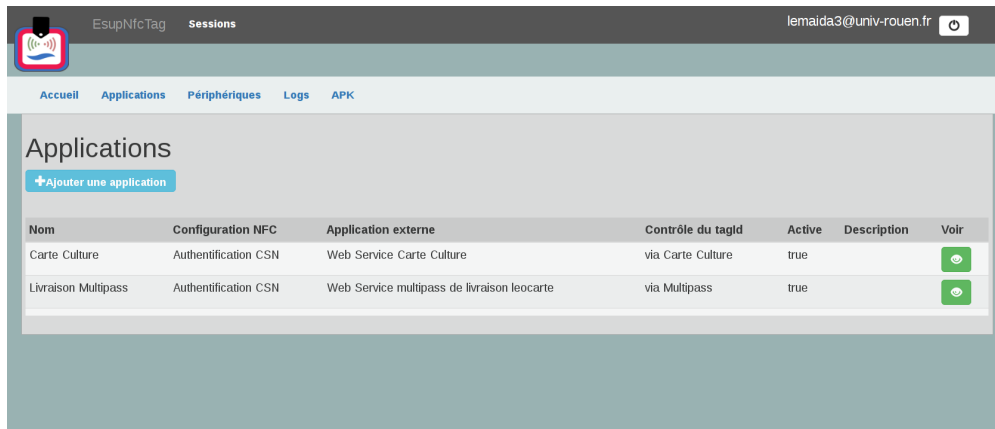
EsupNfcTag Sessions

lemaida3@univ-rouen.fr

Accueil Applications Périphériques Logs APK

Applications

Ajouter une application

| Nom | Configuration NFC | Application externe | Contrôle du tagId | Active | Description | Voir |
|---|---|---|---|---|---|---|
| Carte Culture | Authentification CSN | Web Service Carte Culture | via Carte Culture | true | | |
| Livraison Multipass | Authentification CSN | Web Service multipass de livraison leocarte | via Multipass | true | | |